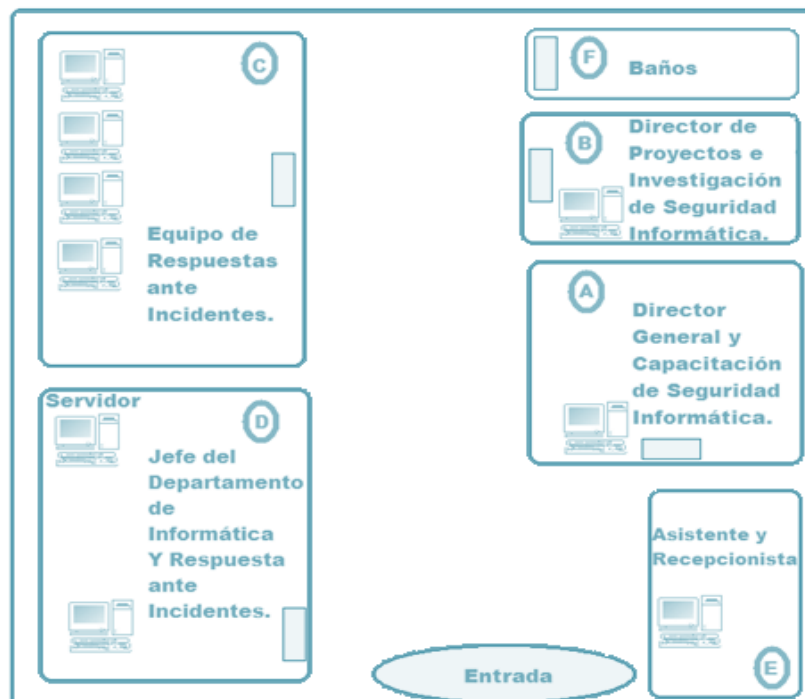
C

Equipo de Respuestas ante Incidentes.

F Baños

B Director de Proyectos e Investigación de Seguridad Informática.

A Director General y Capacitación de Seguridad Informática.

Servidor

D

Jefe del Departamento de Informática Y Respuesta ante Incidentes.

Asistente y Recepcionista

E

Entrada